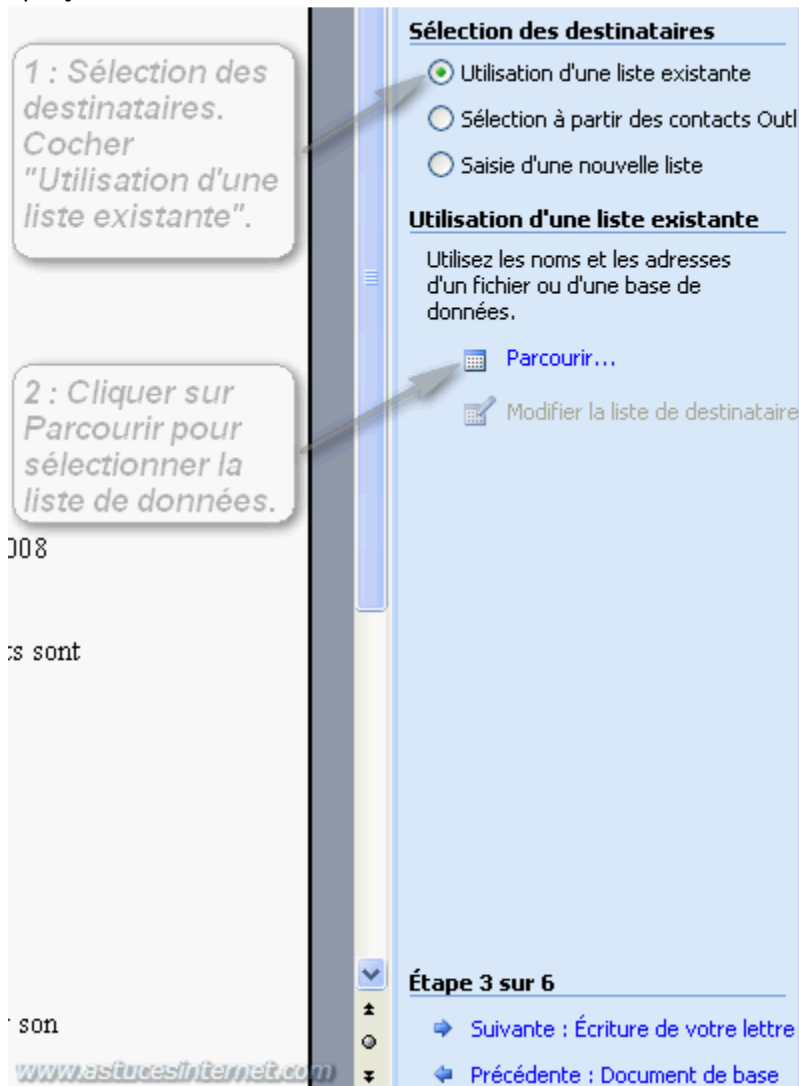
1 : Sélection des destinataires. Cocher "Utilisation d'une liste existante".

2 : Cliquer sur Parcourir pour sélectionner la liste de données.

)08

:s sont

: son

www.astucesinternet.com

Sélection des destinataires

Utilisation d'une liste existante

Sélection à partir des contacts Outl

Saisie d'une nouvelle liste

Utilisation d'une liste existante

Utilisez les noms et les adresses d'un fichier ou d'une base de données.

Parcourir...

Modifier la liste de destinataire

Étape 3 sur 6

Suivante : Écriture de votre lettre

Précédente : Document de base